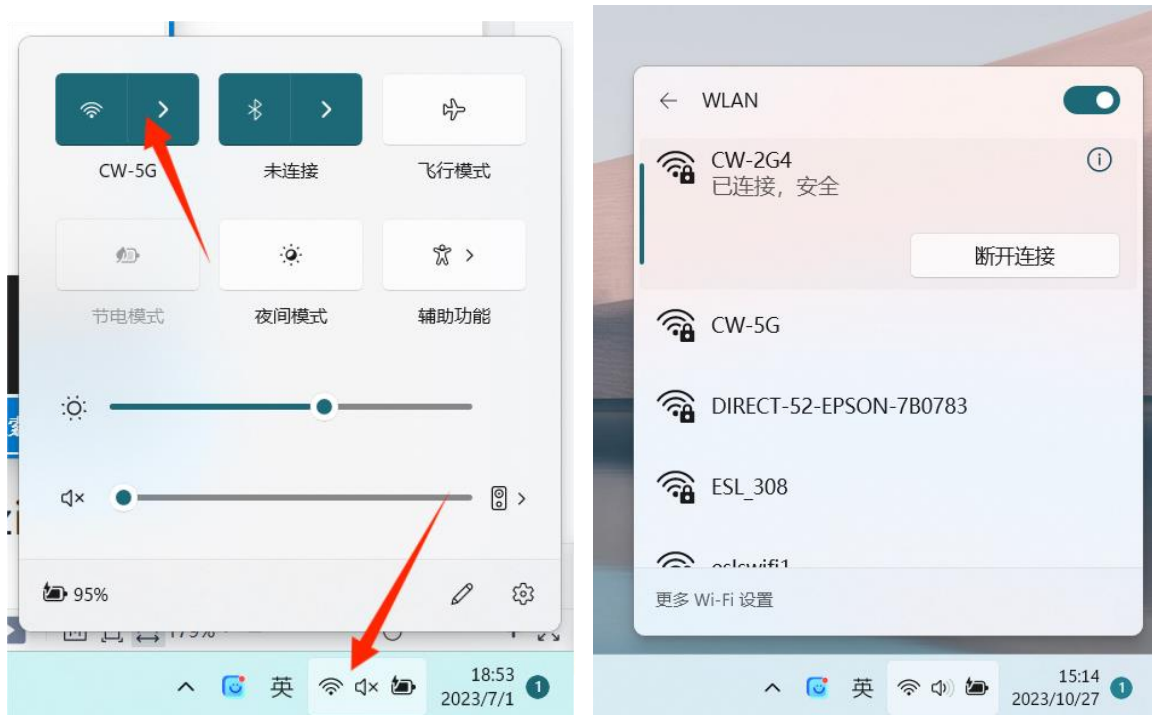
CW-5G

未连接

飞行模式

节电模式

夜间模式

辅助功能

95%

英

18:53
2023/7/1

1

WLAN

CW-2G4
已连接，安全

断开连接

CW-5G

DIRECT-52-EPSON-7B0783

ESL_308

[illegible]

更多 Wi-Fi 设置

英

15:14
2023/10/27

1